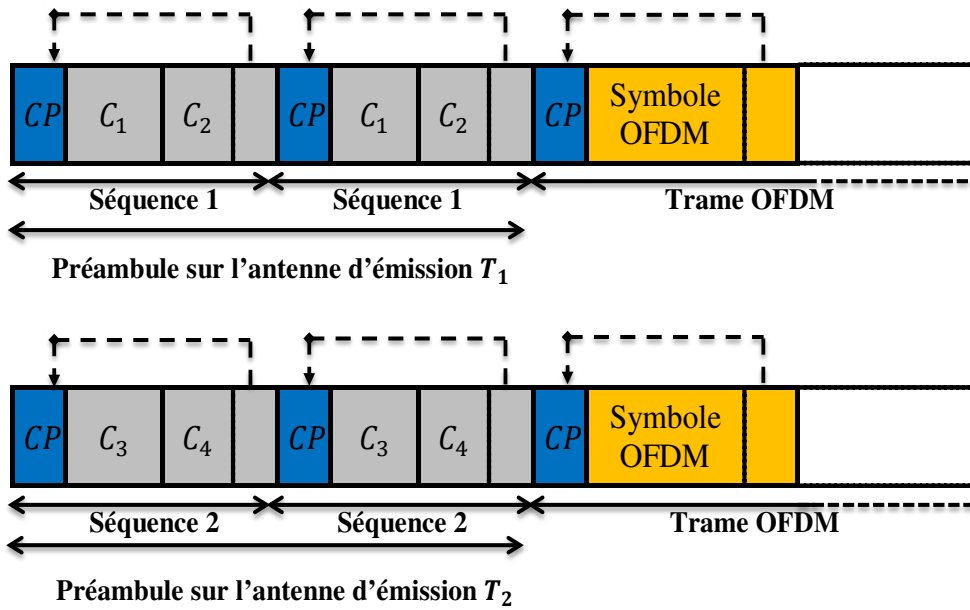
$CP$ $C_1$ $C_2$ $CP$ $C_1$ $C_2$ $CP$ Symbole OFDM

Séquence 1 Séquence 1 Trame OFDM

Préambule sur l'antenne d'émission $T_1$

$CP$ $C_3$ $C_4$ $CP$ $C_3$ $C_4$ $CP$ Symbole OFDM

Séquence 2 Séquence 2 Trame OFDM

Préambule sur l'antenne d'émission $T_2$